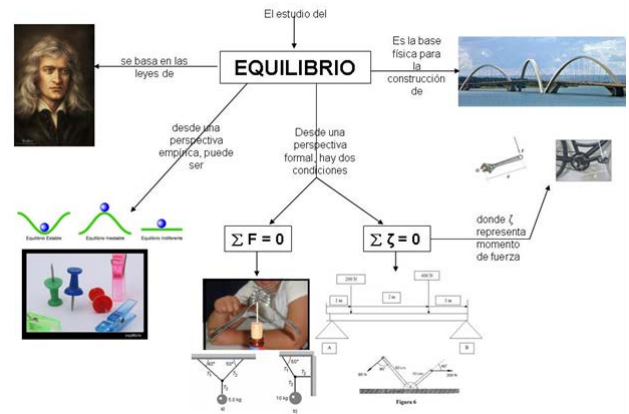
El estudio del

EQUILIBRIO

se basa en las leyes de

Es la base física para la construcción de

desde una perspectiva empírica, puede ser

Desde una perspectiva formal, hay dos condiciones

Equilibrio Estable Equilibrio Inestable Equilibrio Indiferente

$\sum F = 0$

$\sum \zeta = 0$

donde ζ representa momento de fuerza

200 N

400 N

2 m

3 m

2 m

A

B

60°

60°

$T_1$

$T_2$

$T_3$

5,0 kg

10 kg

Figura 6